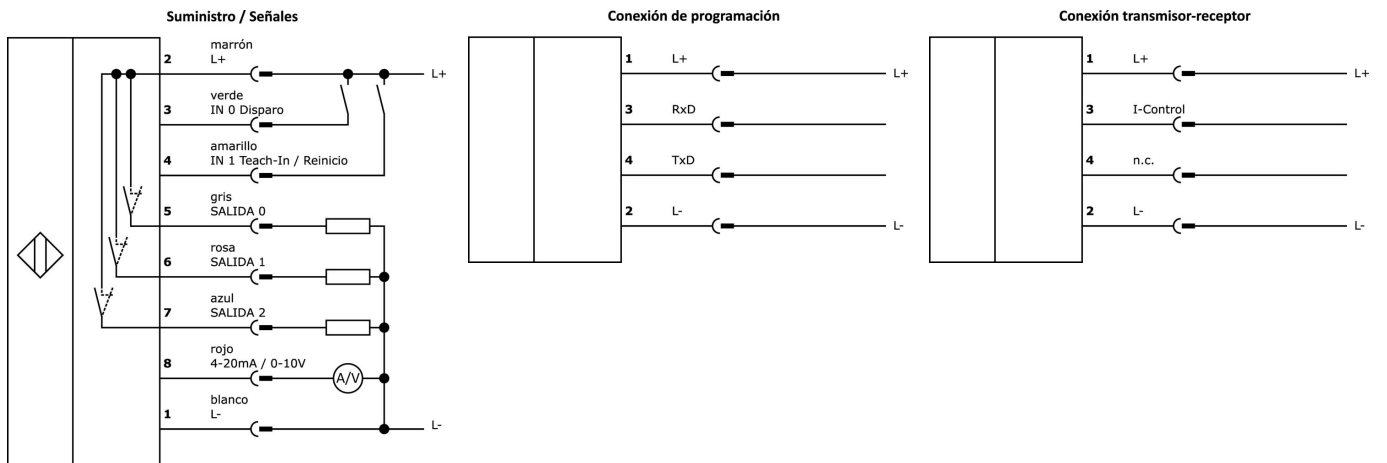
Suministro / Señales

2 marrón L+
L+
3 verde IN 0 Disparo
4 amarillo IN 1 Teach-In / Reinicio
5 gris SALIDA 0
6 rosa SALIDA 1
7 azul SALIDA 2
8 rojo 4-20mA / 0-10V
A/V
1 blanco L-
L-

Conexión de programación

1 L+
L+
3 RxD
4 TxD
2 L-
L-

Conexión transmisor-receptor

1 L+
L+
3 I-Control
4 n.c.
2 L-
L-